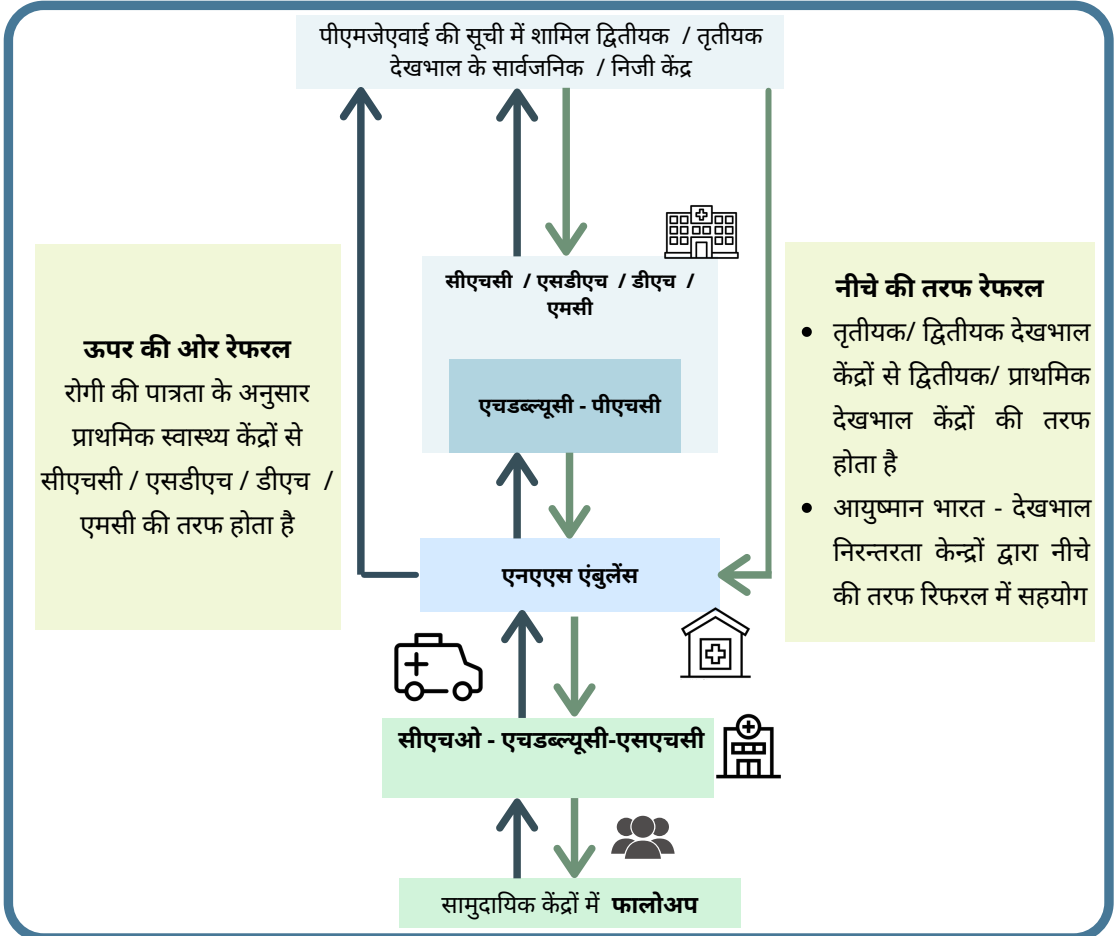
पीएमजेएवाई की सूची में शामिल द्वितीयक / तृतीयक देखभाल के सार्वजनिक / निजी केंद्र

सीएचसी / एसडीएच / डीएच / एमसी

एचडब्ल्यूसी - पीएचसी

ऊपर की ओर रेफरल
रोगी की पात्रता के अनुसार प्राथमिक स्वास्थ्य केंद्रों से सीएचसी / एसडीएच / डीएच / एमसी की तरफ होता है

नीचे की तरफ रेफरल
• तृतीयक/ द्वितीयक देखभाल केंद्रों से द्वितीयक/ प्राथमिक देखभाल केंद्रों की तरफ होता है
• आयुष्मान भारत - देखभाल निरन्तरता केन्द्रों द्वारा नीचे की तरफ रिफरल में सहयोग

एनएएस एंबुलेंस

सीएचओ - एचडब्ल्यूसी-एसएचसी

सामुदायिक केंद्रों में फालोअप